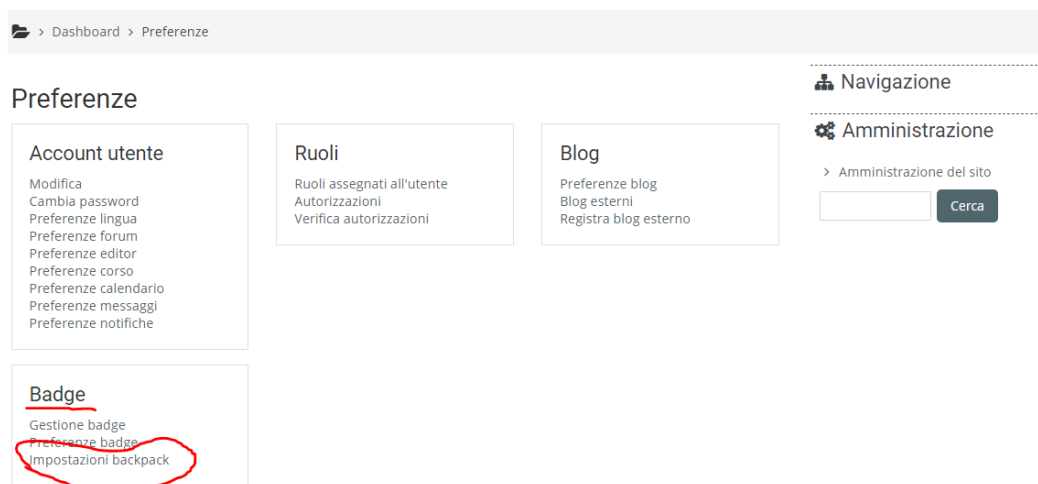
> Dashboard > Preferenze

Preferenze

Account utente
Modifica
Cambia password
Preferenze lingua
Preferenze forum
Preferenze editor
Preferenze corso
Preferenze calendario
Preferenze messaggi
Preferenze notifiche

Ruoli
Ruoli assegnati all'utente
Autorizzazioni
Verifica autorizzazioni

Blog
Preferenze blog
Blog esterni
Registra blog esterno

Badge
Gestione badge
Preferenze badge
Impostazioni backpack

Navigazione

Amministrazione
> Amministrazione del sito
Cerca